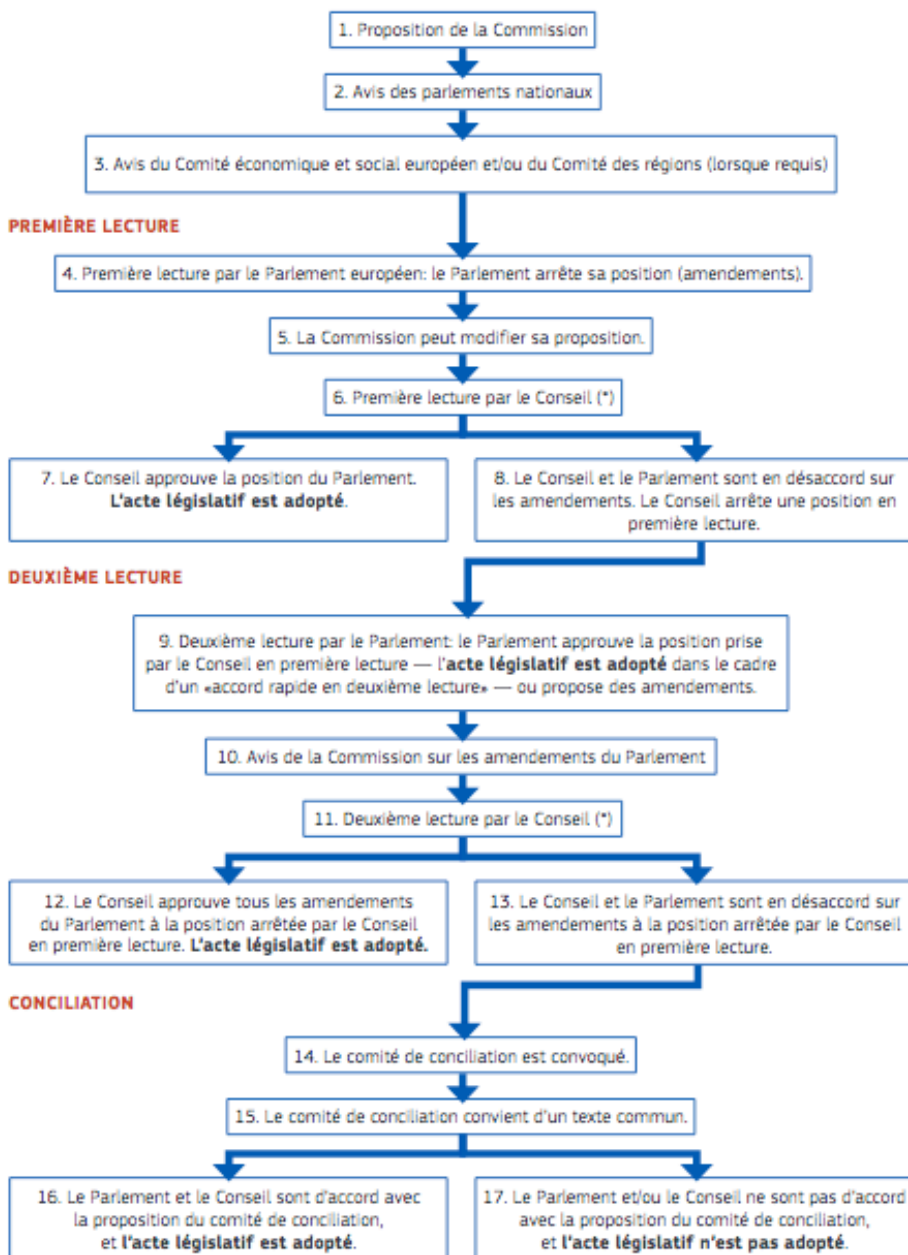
1. Proposition de la Commission

2. Avis des parlements nationaux

3. Avis du Comité économique et social européen et/ou du Comité des régions (lorsque requis)

PREMIÈRE LECTURE

4. Première lecture par le Parlement européen: le Parlement arrête sa position (amendements).

5. La Commission peut modifier sa proposition.

6. Première lecture par le Conseil (*)

7. Le Conseil approuve la position du Parlement. **L'acte législatif est adopté**.

8. Le Conseil et le Parlement sont en désaccord sur les amendements. Le Conseil arrête une position en première lecture.

DEUXIÈME LECTURE

9. Deuxième lecture par le Parlement: le Parlement approuve la position prise par le Conseil en première lecture — l'**acte législatif est adopté** dans le cadre d'un «accord rapide en deuxième lecture» — ou propose des amendements.

10. Avis de la Commission sur les amendements du Parlement

11. Deuxième lecture par le Conseil (*)

12. Le Conseil approuve tous les amendements du Parlement à la position arrêtée par le Conseil en première lecture. **L'acte législatif est adopté.**

13. Le Conseil et le Parlement sont en désaccord sur les amendements à la position arrêtée par le Conseil en première lecture.

CONCILIATION

14. Le comité de conciliation est convoqué.

15. Le comité de conciliation convient d'un texte commun.

16. Le Parlement et le Conseil sont d'accord avec la proposition du comité de conciliation, et **l'acte législatif est adopté**.

17. Le Parlement et/ou le Conseil ne sont pas d'accord avec la proposition du comité de conciliation, et **l'acte législatif n'est pas adopté**.